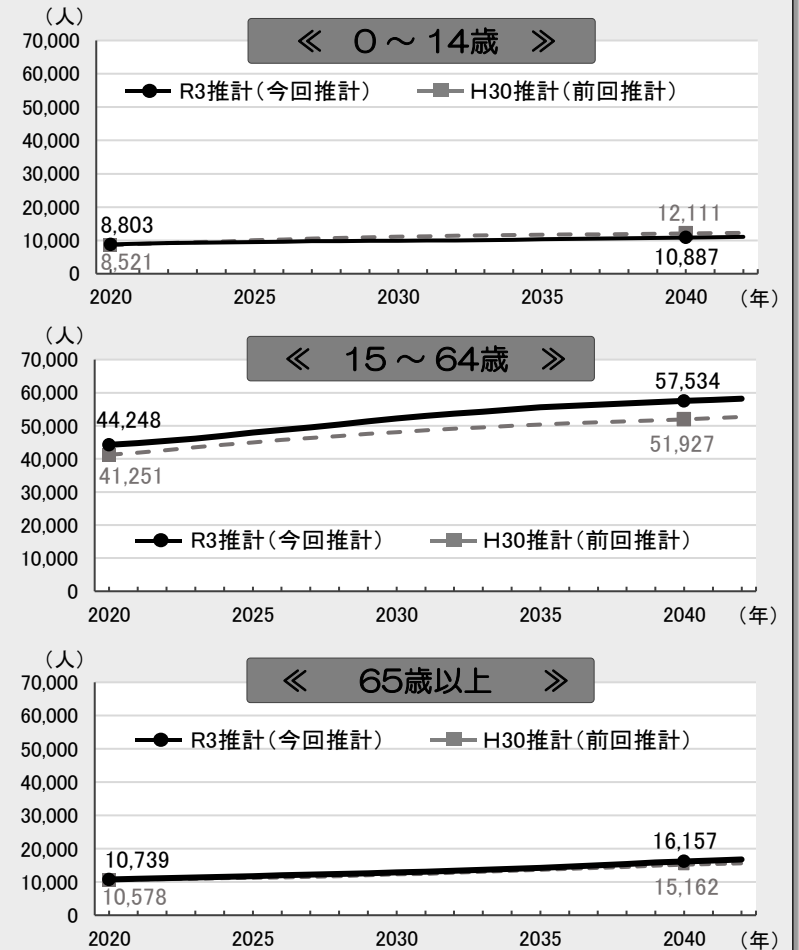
(人)
≪ 0～14歳 ≫
70,000
60,000
50,000
40,000
30,000
20,000
10,000
0
R3推計(今回推計)
H30推計(前回推計)
8,803
8,521
12,111
10,887
2020
2025
2030
2035
2040
(年)

(人)
≪ 15～64歳 ≫
70,000
60,000
50,000
40,000
30,000
20,000
10,000
0
44,248
41,251
57,534
51,927
R3推計(今回推計)
H30推計(前回推計)
2020
2025
2030
2035
2040
(年)

(人)
≪ 65歳以上 ≫
70,000
60,000
50,000
40,000
30,000
20,000
10,000
0
R3推計(今回推計)
H30推計(前回推計)
10,739
10,578
16,157
15,162
2020
2025
2030
2035
2040
(年)